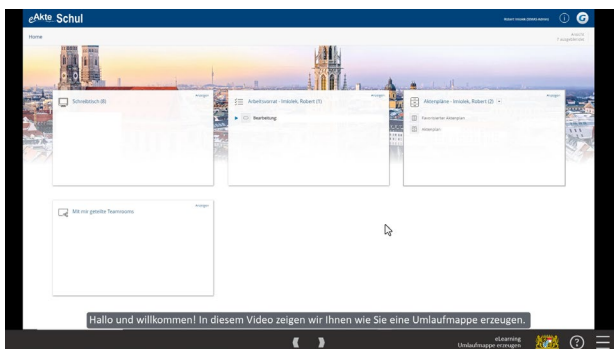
eAkte Schul

Home

Schreibtisch (8)

Anzeigen

Arbeitsvorrat - Imsolek, Robert (1)

Anzeigen

Bearbeitung

Aktenpläne - Imsolek, Robert (2)

Anzeigen

Favorisierter Aktenplan

Aktenplan

Mit mir geteilte Teamrooms

Anzeigen

Hallo und willkommen! In diesem Video zeigen wir Ihnen wie Sie eine Umlaufmappe erzeugen.

eLearning
Umlaufmappe erzeugen